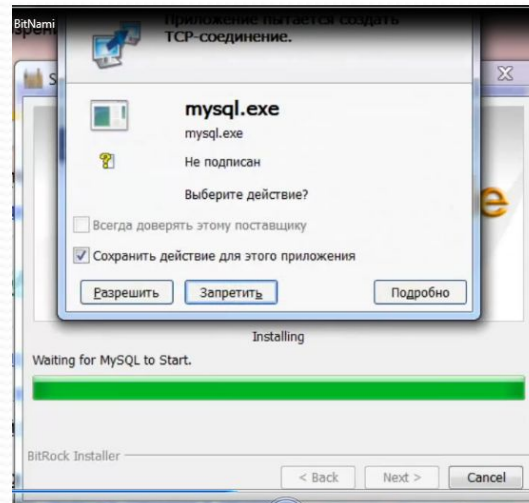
BitNami

Приложение пытается создать TCP-соединение.

mysql.exe
mysql.exe

Не подписан

Выберите действие?

Всегда доверять этому поставщику

Сохранить действие для этого приложения

Разрешить Запретить Подробно

Installing

Waiting for MySQL to Start.

BitRock Installer

< Back Next > Cancel